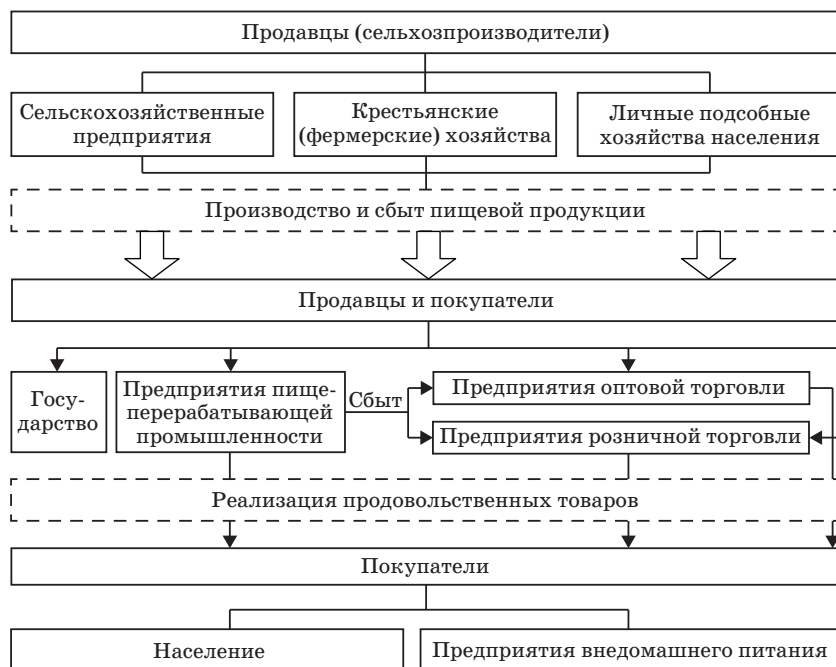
Продавцы (сельхозпроизводители)

Сельскохозяйственные предприятия

Крестьянские (фермерские) хозяйства

Личные подсобные хозяйства населения

Производство и сбыт пищевой продукции

Продавцы и покупатели

Государство

Предприятия пищеперерабатывающей промышленности

Сбыт

Предприятия оптовой торговли

Предприятия розничной торговли

Реализация продовольственных товаров

Покупатели

Население

Предприятия внедомашнего питания